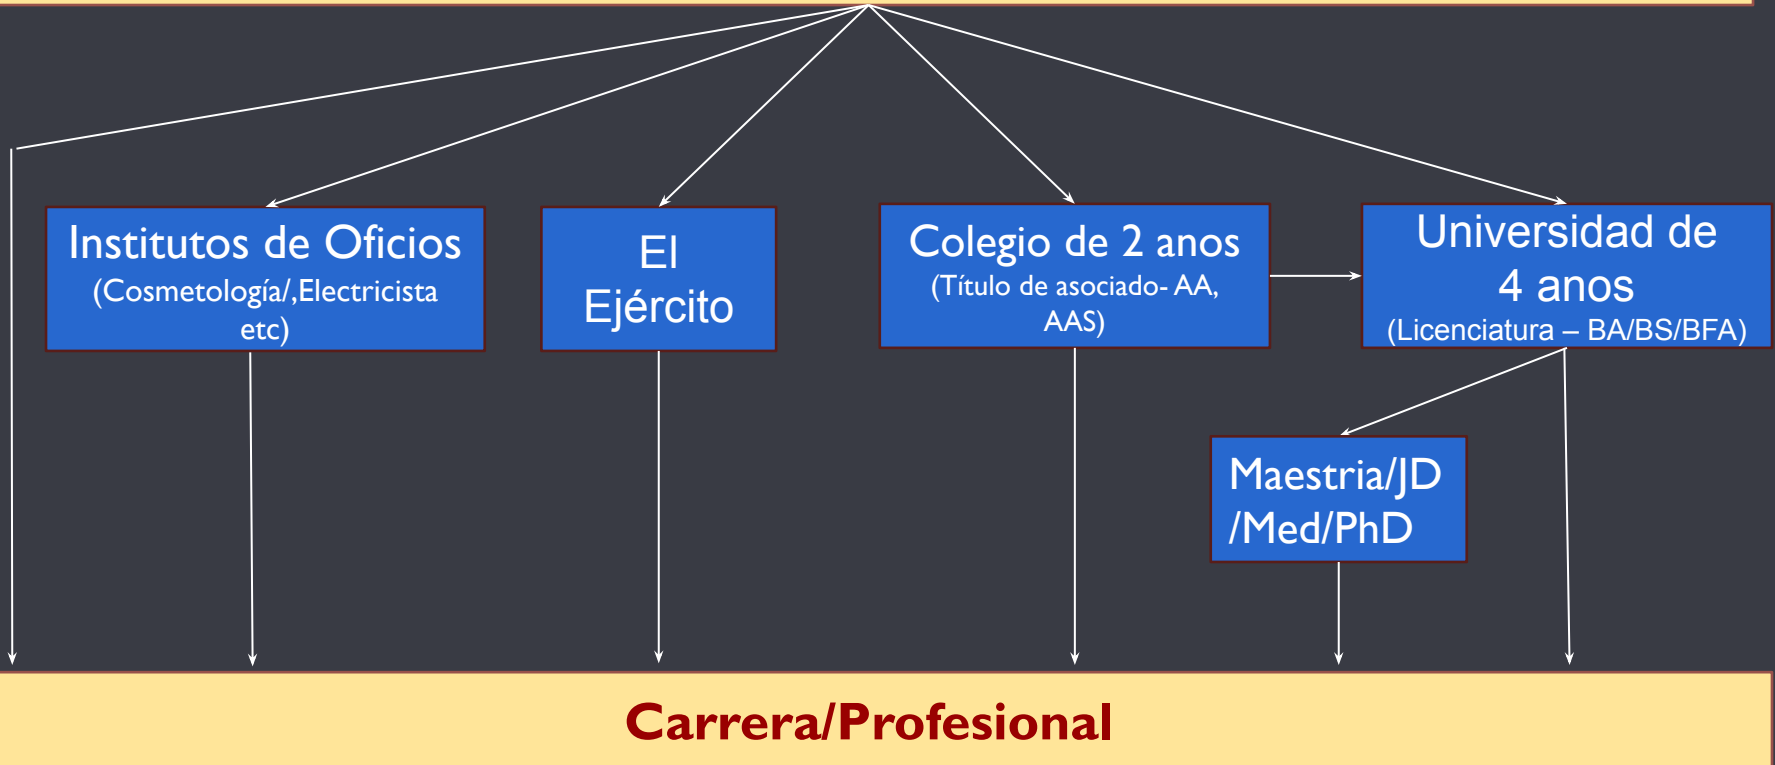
Institutos de Oficios
(Cosmetología/,Electricista etc)

El
Ejército

Colegio de 2 anos
(Título de asociado- AA, AAS)

Universidad de 4 anos
(Licenciatura – BA/BS/BFA)

Maestria/JD /Med/PhD

Carrera/Profesional